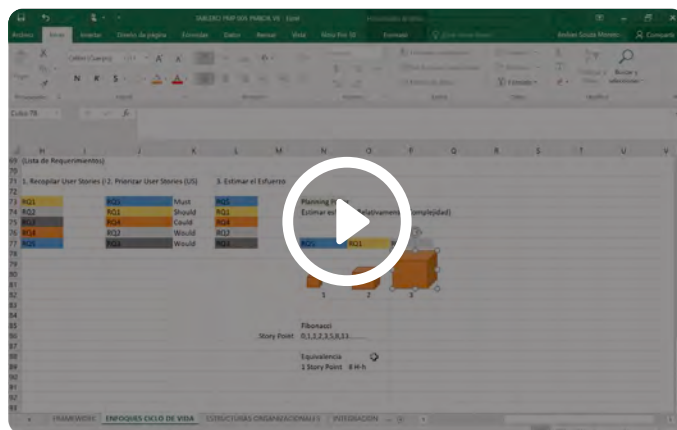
TALLER PMP IEA PMBOK V6 - Excel

Archivo Inicio Insertar Diseño de página Fórmulas Datos Revisar Vista Nitro Pro 10 Formato ¿Qué desea hacer?

Andres Souza Moreno Compartir

Calibri (Cuerpo)

N K S

Buscar y seleccionar

69 (Lista de Requerimientos)

71 1. Recopilar User Stories | 2. Priorizar User Stories (US) 3. Estimar el Esfuerzo

| | | | |
|---|---|---|---|
| RQ1 | RQ5 | Must | RQ5 |
| RQ2 | RQ1 | Should | RQ1 |
| RQ3 | RQ4 | Could | RQ4 |
| RQ4 | RQ2 | Would | RQ2 |
| RQ5 | RQ3 | Would | RQ3 |

Planning P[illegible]

Estimar es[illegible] relativamente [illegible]omplejidad)

RQ5 RQ1

1 2 3

Fibonacci

Story Point 0,1,1,2,3,5,8,13......

Equivalencia

1 Story Point 8 H-h

FRAMEWORK ENFOQUES CICLO DE VIDA ESTRUCTURAS ORGANIZACIONALES INTEGRACION